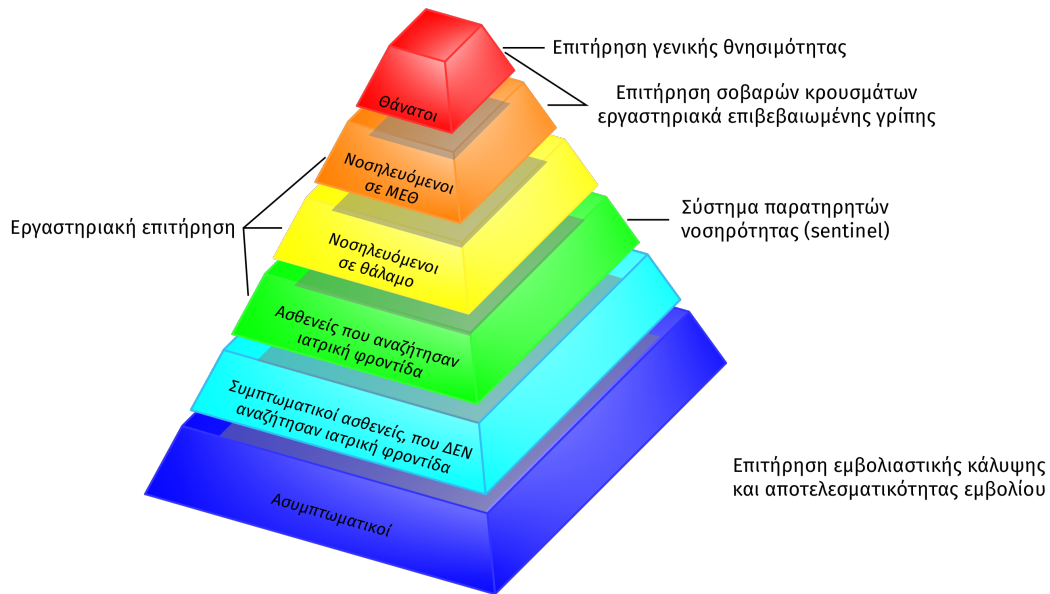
Επιτήρηση γενικής θνησιμότητας

Επιτήρηση σοβαρών κρουσμάτων εργαστηριακά επιβεβαιωμένης γρίπης

Θάνατοι

Νοσηλευόμενοι σε ΜΕΘ

Εργαστηριακή επιτήρηση

Σύστημα παρατηρητών νοσηρότητας (sentinel)

Νοσηλευόμενοι σε θάλαμο

Ασθενείς που αναζήτησαν ιατρική φροντίδα

Συμπτωματικοί ασθενείς, που ΔΕΝ αναζήτησαν ιατρική φροντίδα

Επιτήρηση εμβολιαστικής κάλυψης και αποτελεσματικότητας εμβολίου

Ασυμπτωματικοί